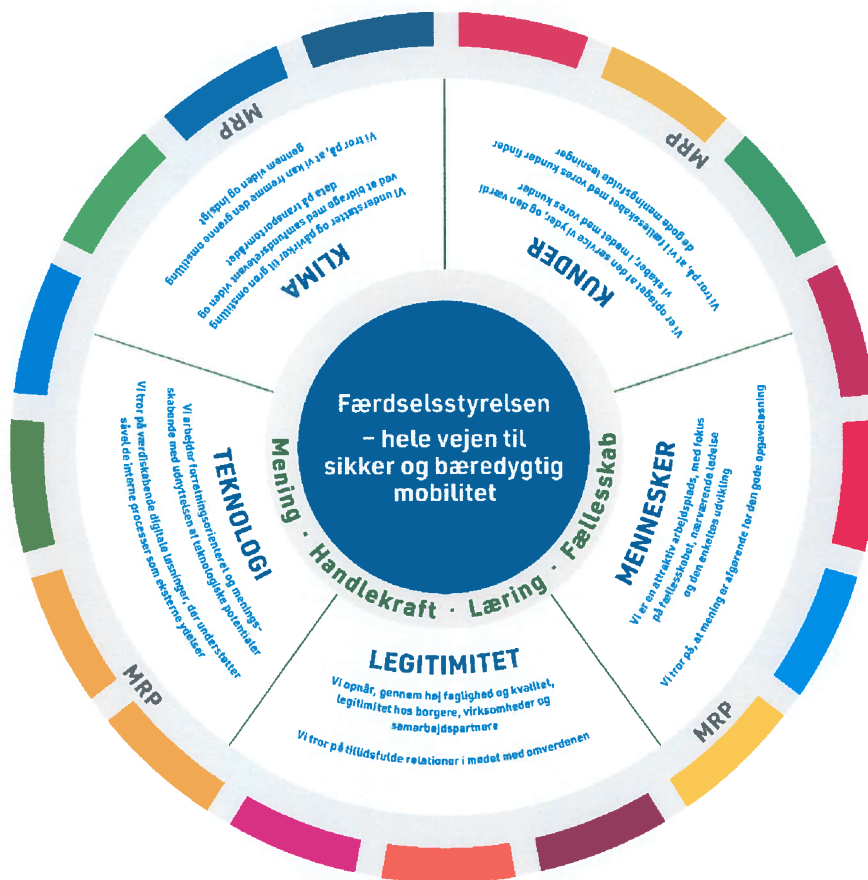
Færdselsstyrelsen
– hele vejen til
sikker og bæredygtig
mobilitet

Mening · Handlekraft · Læring · Fællesskab

KLIMA

Vi understøtter og påvirker til grøn omstilling ved at bidrage med samfundsrelevant viden og data på transportområdet

Vi tror på, at vi kan fremme den grønne omstilling gennem viden og indsigt

MRP

KUNDER

Vi er optaget af den service vi yder, og den værdi vi skaber, i mødet med vores kunder

Vi tror på, at vi i fællesskabet med vores kunder finder de gode meningsfulde løsninger

MRP

MENNESKER

Vi er en attraktiv arbejdsplads, med fokus på fællesskabet, nærværende ledelse og den enkeltes udvikling

Vi tror på, at mening er afgørende for den gode opgaveløsning

MRP

LEGITIMITET

Vi opnår, gennem høj faglighed og kvalitet, legitimitet hos borgere, virksomheder og samarbejdspartnere

Vi tror på tillidsfulde relationer i mødet med omverdenen

TEKNOLOGI

Vi arbejder forretningsorienteret og meningsskabende med udnyttelsen af teknologiske potentialer

Vi tror på værdiskabende digitale løsninger, der understøtter såvel de interne processer som eksterne ydelser

MRP